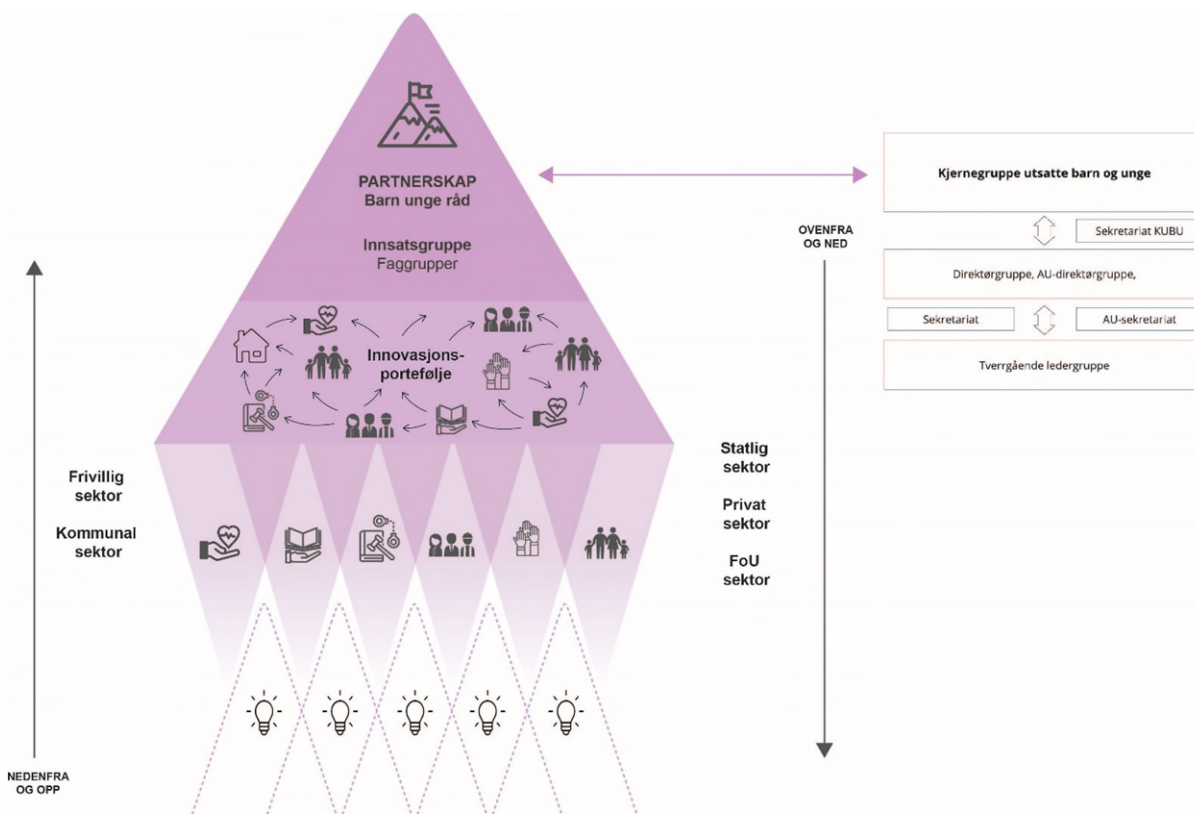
PARTNERSKAP
Barn unge råd

Innsatsgruppe
Faggrupper

Innovasjonsportefølje

Frivillig sektor

Kommunal sektor

Statlig sektor

Privat sektor

FoU sektor

NEDENFRA OG OPP

OVENFRA OG NED

Kjernegruppe utsatte barn og unge

Sekretariat KUBU

Direktørgruppe, AU-direktørgruppe,

Sekretariat

AU-sekretariat

Tverrgående ledergruppe